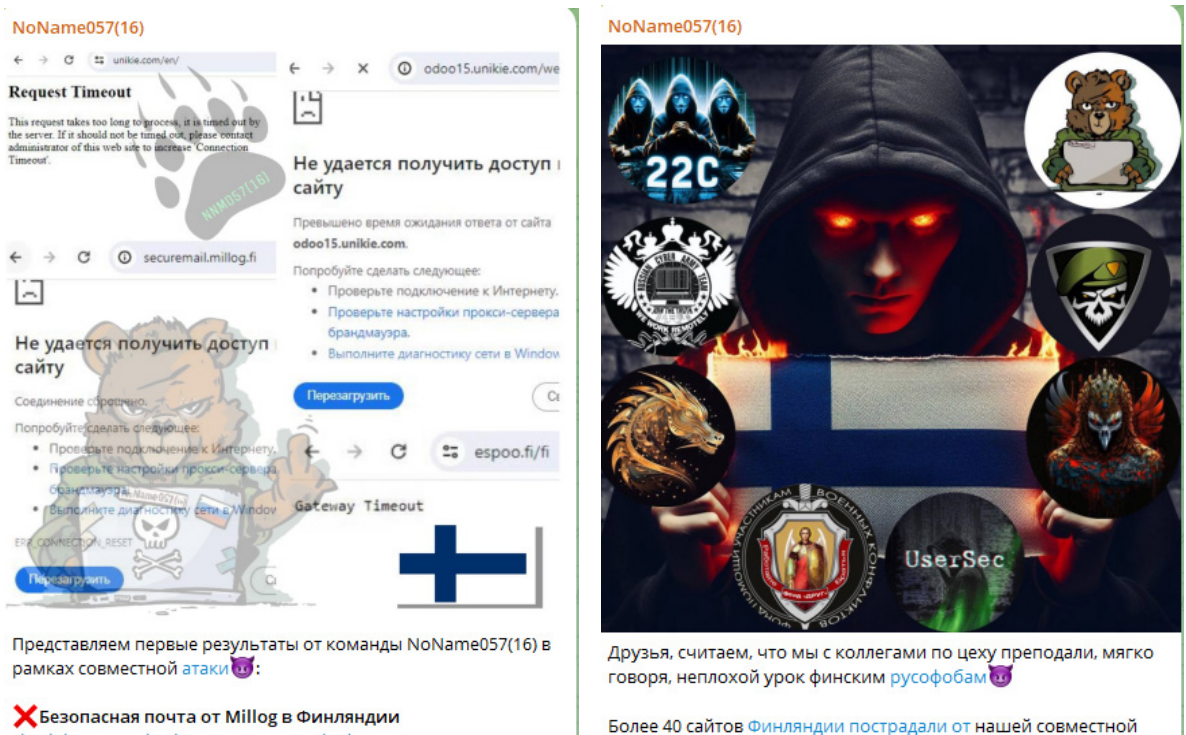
NoName057(16)

unikie.com/en/

Request Timeout

This request takes too long to process, it is timed out by the server. If it should not be timed out, please contact administrator of this web site to increase 'Connection Timeout'.

NNM057(16)

odoo15.unikie.com/we

Не удается получить доступ к сайту

Превышено время ожидания ответа от сайта odoo15.unikie.com.

Попробуйте сделать следующее:

• Проверьте подключение к Интернету.
• Проверьте настройки прокси-сервера и брандмауэра.
• Выполните диагностику сети в Window

Перезагрузить

securemail.millog.fi

Не удается получить доступ к сайту

Соединение сброшено.

Попробуйте сделать следующее:

• Проверьте подключение к Интернету.
• Проверьте настройки прокси-сервера и брандмауэра.
• Выполните диагностику сети в Window

ERR_CONNECTION_RESET

Перезагрузить

NoName057(16)

espoo.fi/fi

Gateway Timeout

Представляем первые результаты от команды NoName057(16) в рамках совместной атаки😈:

❌Безопасная почта от Millog в Финляндии

NoName057(16)

22C

WE WORK REMOTELY

UserSec

Друзья, считаем, что мы с коллегами по цеху преподали, мягко говоря, неплохой урок финским русофобам😈

Более 40 сайтов Финляндии пострадали от нашей совместной